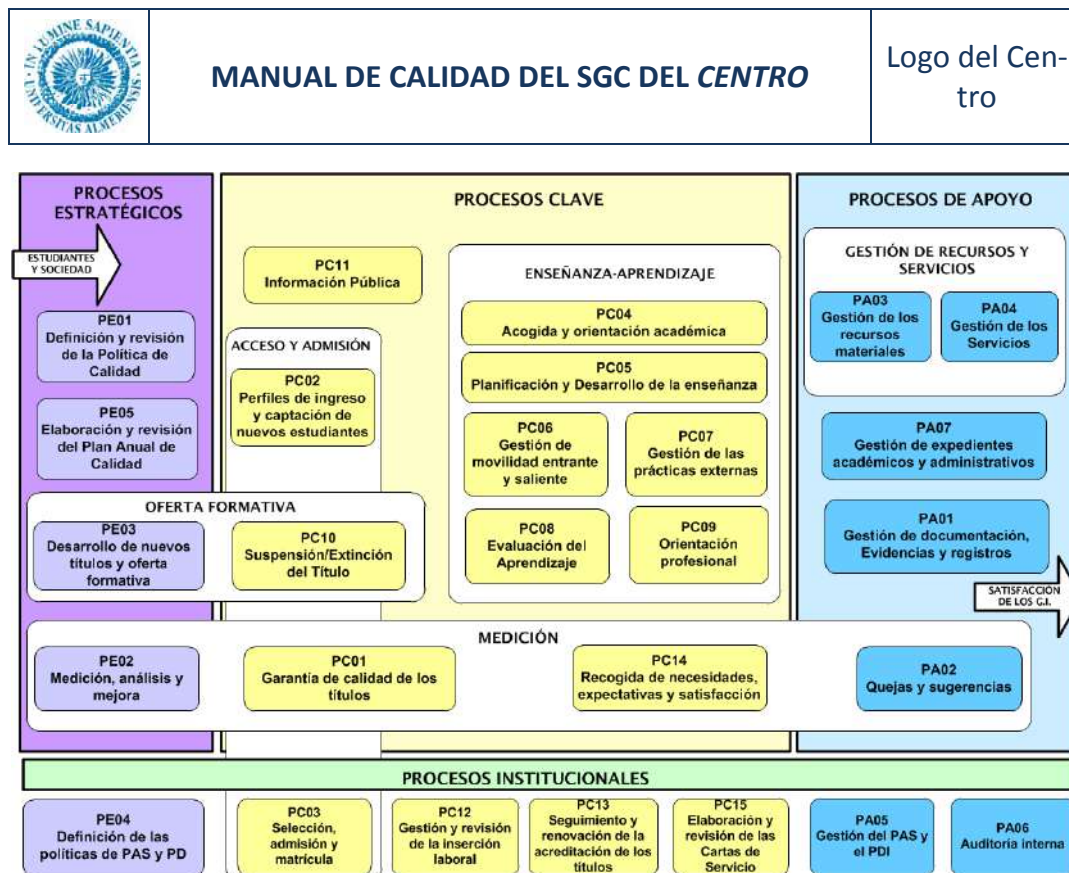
IN LUMINE SAPIENTIA UNIVERSITAS ALMERIENSIS

MANUAL DE CALIDAD DEL SGC DEL *CENTRO*

Logo del Centro

PROCESOS ESTRATÉGICOS

ESTUDIANTES Y SOCIEDAD

PE01
Definición y revisión de la Política de Calidad

PE05
Elaboración y revisión del Plan Anual de Calidad

PROCESOS CLAVE

PC11
Información Pública

ACCESO Y ADMISIÓN

PC02
Perfiles de ingreso y captación de nuevos estudiantes

ENSEÑANZA-APRENDIZAJE

PC04
Acogida y orientación académica

PC05
Planificación y Desarrollo de la enseñanza

PC06
Gestión de movilidad entrante y saliente

PC07
Gestión de las prácticas externas

PC08
Evaluación del Aprendizaje

PC09
Orientación profesional

PROCESOS DE APOYO

GESTIÓN DE RECURSOS Y SERVICIOS

PA03
Gestión de los recursos materiales

PA04
Gestión de los Servicios

PA07
Gestión de expedientes académicos y administrativos

PA01
Gestión de documentación, Evidencias y registros

SATISFACCIÓN DE LOS G.I.

OFERTA FORMATIVA

PE03
Desarrollo de nuevos títulos y oferta formativa

PC10
Suspensión/Extinción del Título

MEDICIÓN

PE02
Medición, análisis y mejora

PC01
Garantía de calidad de los títulos

PC14
Recogida de necesidades, expectativas y satisfacción

PA02
Quejas y sugerencias

PROCESOS INSTITUCIONALES

PE04
Definición de las políticas de PAS y PD

PC03
Selección, admisión y matrícula

PC12
Gestión y revisión de la inserción laboral

PC13
Seguimiento y renovación de la acreditación de los títulos

PC15
Elaboración y revisión de las Cartas de Servicio

PA05
Gestión del PAS y el PDI

PA06
Auditoria interna